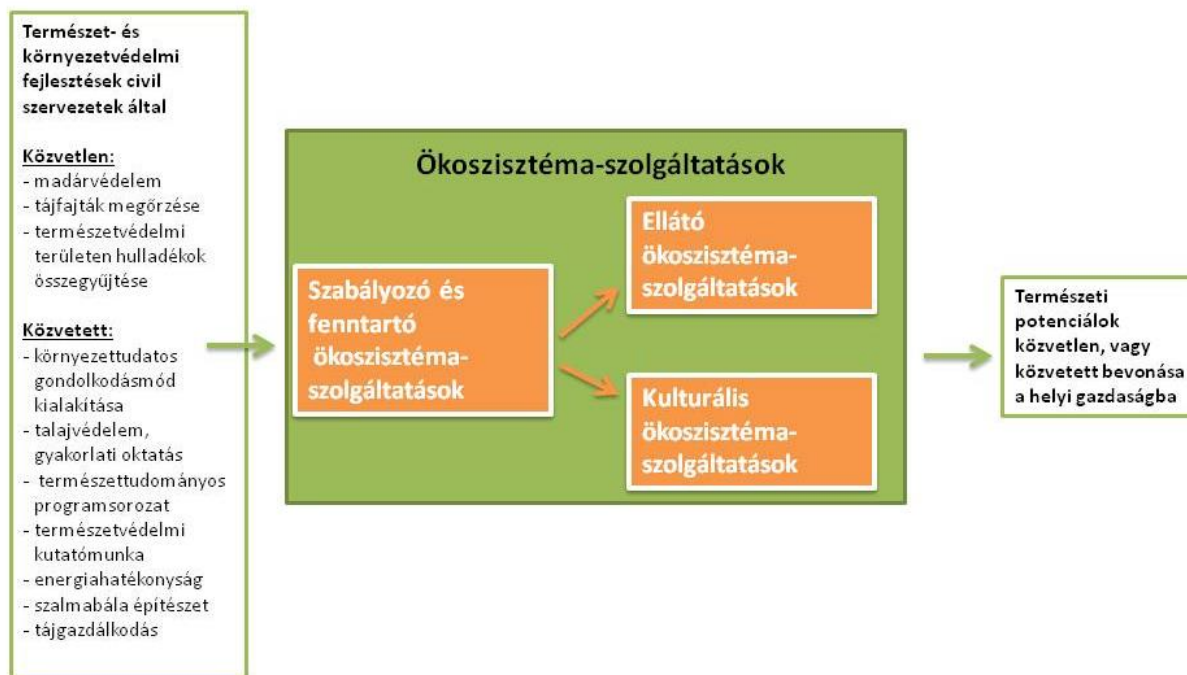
Természet- és környezetvédelmi fejlesztések civil szervezetek által

Közvetlen:
- madárvédelem
- tájfajták megőrzése
- természetvédelmi területen hulladékok összegyűjtése

Közvetett:
- környezettudatos gondolkodásmód kialakítása
- talajvédelem, gyakorlati oktatás
- természettudományos programsorozat
- természetvédelmi kutatómunka
- energiahatékonyság
- szalmabála építészet
- tájgazdálkodás

Ökoszisztéma-szolgáltatások

Szabályozó és fenntartó ökoszisztéma-szolgáltatások

Ellátó ökoszisztéma-szolgáltatások

Kulturális ökoszisztéma-szolgáltatások

Természeti potenciálok közvetlen, vagy közvetett bevonása a helyi gazdaságba